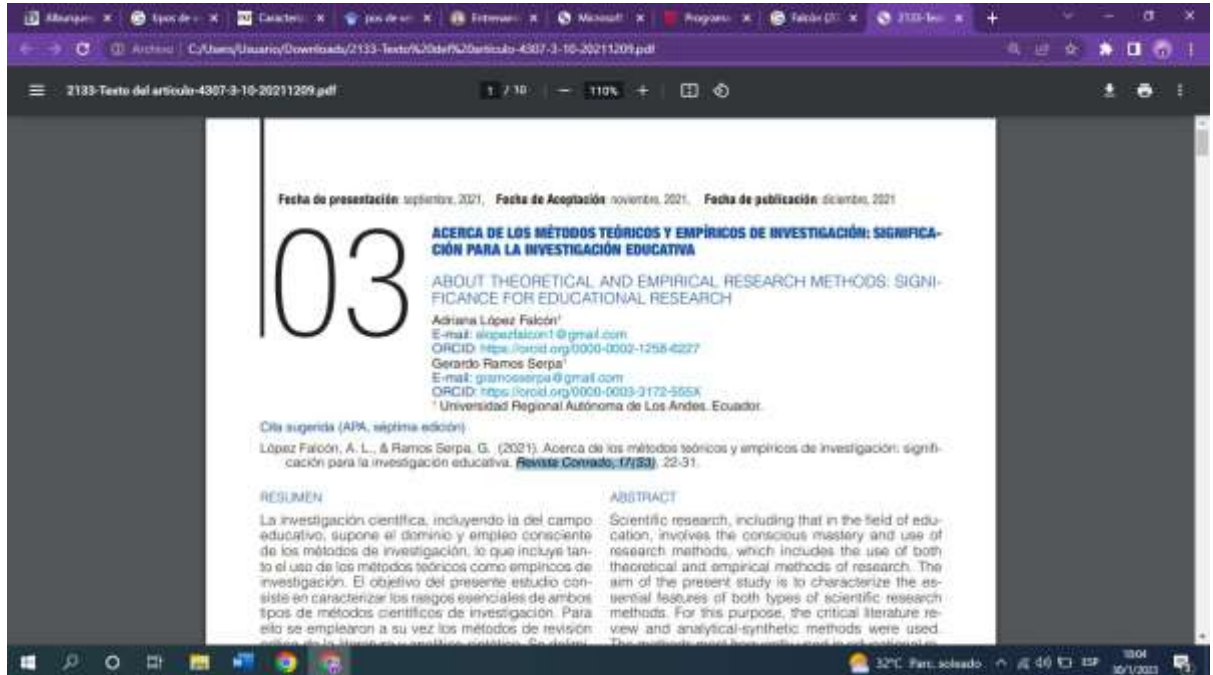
Albanque | tipos de | Caracter | pos de | Entrevan | Microsoft | Programa | Falcón | 2133-Tex

Archivo | C:/Users/Usuario/Downloads/2133-Texto%20del%20articulo-4307-3-10-20211209.pdf

2133-Texto del articulo-4307-3-10-20211209.pdf    1 / 10   110%

Fecha de presentación: septiembre, 2021, Fecha de Aceptación: noviembre, 2021, Fecha de publicación: diciembre, 2021

03

ACERCA DE LOS MÉTODOS TEÓRICOS Y EMPÍRICOS DE INVESTIGACIÓN: SIGNIFICACIÓN PARA LA INVESTIGACIÓN EDUCATIVA

ABOUT THEORETICAL AND EMPIRICAL RESEARCH METHODS: SIGNIFICANCE FOR EDUCATIONAL RESEARCH

Adriana López Falcón¹
E-mail: alopezfalcon1@gmail.com
ORCID: https://orcid.org/0000-0002-1258-6227
Gerardo Ramos Serpa¹
E-mail: gramosserpa@gmail.com
ORCID: https://orcid.org/0000-0003-3172-555X
¹ Universidad Regional Autónoma de Los Andes. Ecuador.

Cita sugerida (APA, séptima edición)

López Falcón, A. L., & Ramos Serpa, G. (2021). Acerca de los métodos teóricos y empíricos de investigación: significación para la investigación educativa. Revista Conrado, 17(S3), 22-31.

RESUMEN

La investigación científica, incluyendo la del campo educativo, supone el dominio y empleo consciente de los métodos de investigación, lo que incluye tanto el uso de los métodos teóricos como empíricos de investigación. El objetivo del presente estudio consiste en caracterizar los rasgos esenciales de ambos tipos de métodos científicos de investigación. Para ello se emplearon a su vez los métodos de revisión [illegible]

ABSTRACT

Scientific research, including that in the field of education, involves the conscious mastery and use of research methods, which includes the use of both theoretical and empirical methods of research. The aim of the present study is to characterize the essential features of both types of scientific research methods. For this purpose, the critical literature review and analytical-synthetic methods were used. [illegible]

32°C Parc. soleado  ESP  10:04  30/1/2023